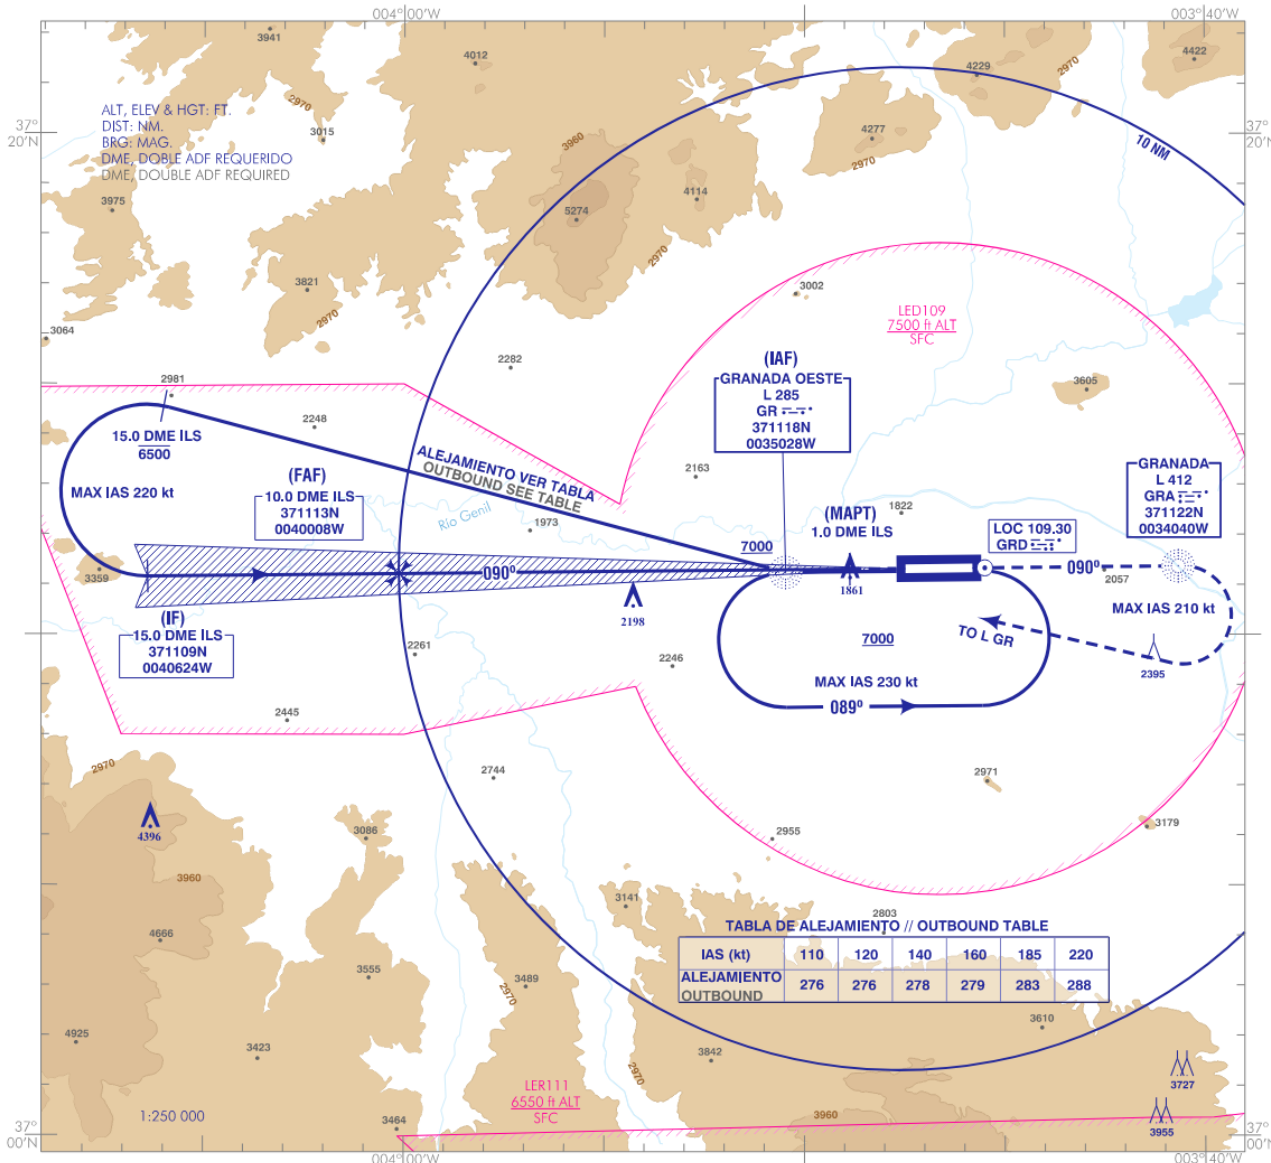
004°00'W
003°40'W
37° 20'N
37° 20'N
37° 00'N
37° 00'N
004°00'W
003°40'W

ALT, ELEV & HGT: FT.
DIST: NM.
BRG: MAG.
DME, DOBLE ADF REQUERIDO
DME, DOUBLE ADF REQUIRED

3941
4012
4229
2970
4422
2970
3015
3960
4277
2970
10 NM
3975
4114
5274
2970
3821
2970
3002
3064
LED109
7500 ft ALT
SFC
2282
(IAF)
GRANADA OESTE
L 285
GR
371118N
0035028W
3605
2981
2248
15.0 DME ILS
6500
ALEJAMIENTO VER TABLA
OUTBOUND SEE TABLE
2163
GRANADA
L 412
GRA
371122N
0034040W
MAX IAS 220 kt
(FAF)
10.0 DME ILS
371113N
0040008W
Rio Genil
1973
1822
(MAPT)
1.0 DME ILS
LOC 109.30
GRD
7000
090°
090°
2057
3359
1861
(IF)
15.0 DME ILS
371109N
0040624W
2198
MAX IAS 210 kt
2261
TO L GR
7000
2246
2395
MAX IAS 230 kt
089°
2445
2970
2744
2971
4396
3086
2955
3179
3960
3141
2803
TABLA DE ALEJAMIENTO // OUTBOUND TABLE

| IAS (kt) | 110 | 120 | 140 | 160 | 185 | 220 |
|---|---|---|---|---|---|---|
| ALEJAMIENTO OUTBOUND | 276 | 276 | 278 | 279 | 283 | 288 |

4666
3555
3489
2970
3610
4925
3423
3842
2970
3727
LER111
6550 ft ALT
SFC
1:250 000
3464
3960
3955